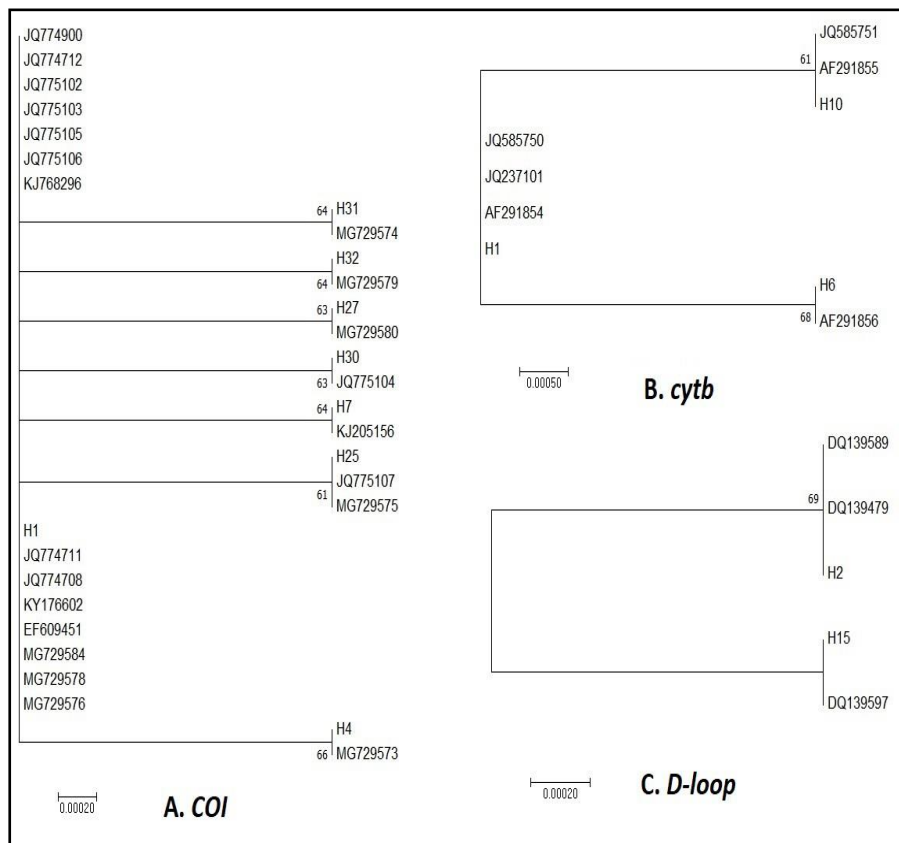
JQ774900
JQ774712
JQ775102
JQ775103
JQ775105
JQ775106
KJ768296
64 H31
MG729574
H32
64 MG729579
63 H27
MG729580
H30
63 JQ775104
64 H7
KJ205156
H25
JQ775107
61 MG729575
H1
JQ774711
JQ774708
KY176602
EF609451
MG729584
MG729578
MG729576
H4
66 MG729573
0.00020
A. COI

JQ585751
61 AF291855
H10
JQ585750
JQ237101
AF291854
H1
H6
68 AF291856
0.00050
B. cytb

DQ139589
69 DQ139479
H2
H15
DQ139597
0.00020
C. D-loop